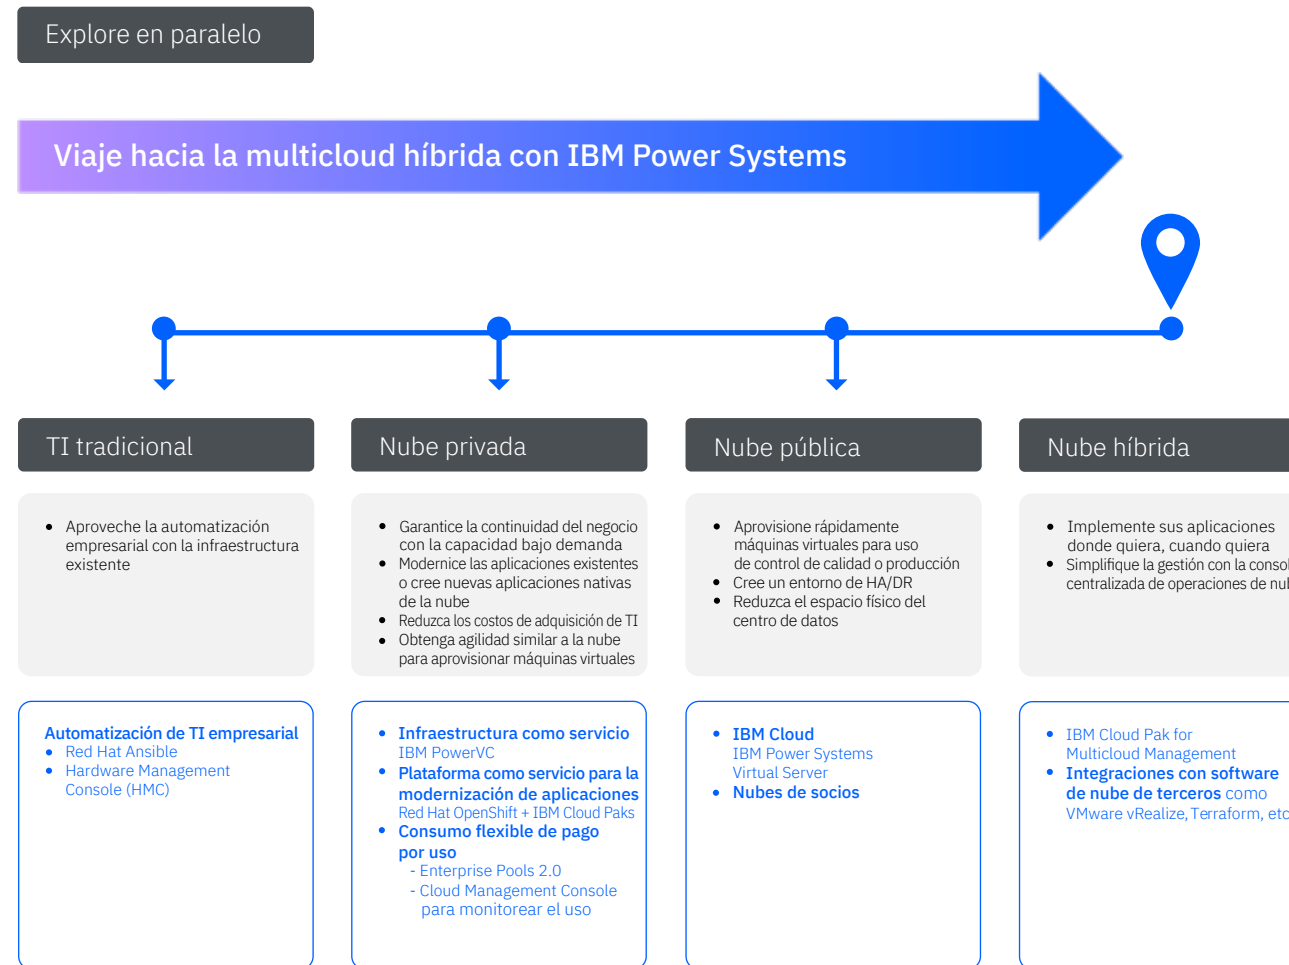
Explore en paralelo

Viaje hacia la multicloud híbrida con IBM Power Systems

TI tradicional

- Aproveche la automatización empresarial con la infraestructura existente

Automatización de TI empresarial
- Red Hat Ansible
- Hardware Management Console (HMC)

Nube privada

- Garantice la continuidad del negocio con la capacidad bajo demanda
- Modernice las aplicaciones existentes o cree nuevas aplicaciones nativas de la nube
- Reduzca los costos de adquisición de TI
- Obtenga agilidad similar a la nube para aprovisionar máquinas virtuales

- Infraestructura como servicio IBM PowerVC
- Plataforma como servicio para la modernización de aplicaciones Red Hat OpenShift + IBM Cloud Paks
- Consumo flexible de pago por uso
 - Enterprise Pools 2.0
 - Cloud Management Console para monitorear el uso

Nube pública

- Aprovisione rápidamente máquinas virtuales para uso de control de calidad o producción
- Cree un entorno de HA/DR
- Reduzca el espacio físico del centro de datos

- IBM Cloud IBM Power Systems Virtual Server
- Nubes de socios

Nube híbrida

- Implemente sus aplicaciones donde quiera, cuando quiera
- Simplifique la gestión con la consol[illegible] centralizada de operaciones de nu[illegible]

- IBM Cloud Pak for Multicloud Management
- Integraciones con software de nube de terceros como VMware vRealize, Terraform, etc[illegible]